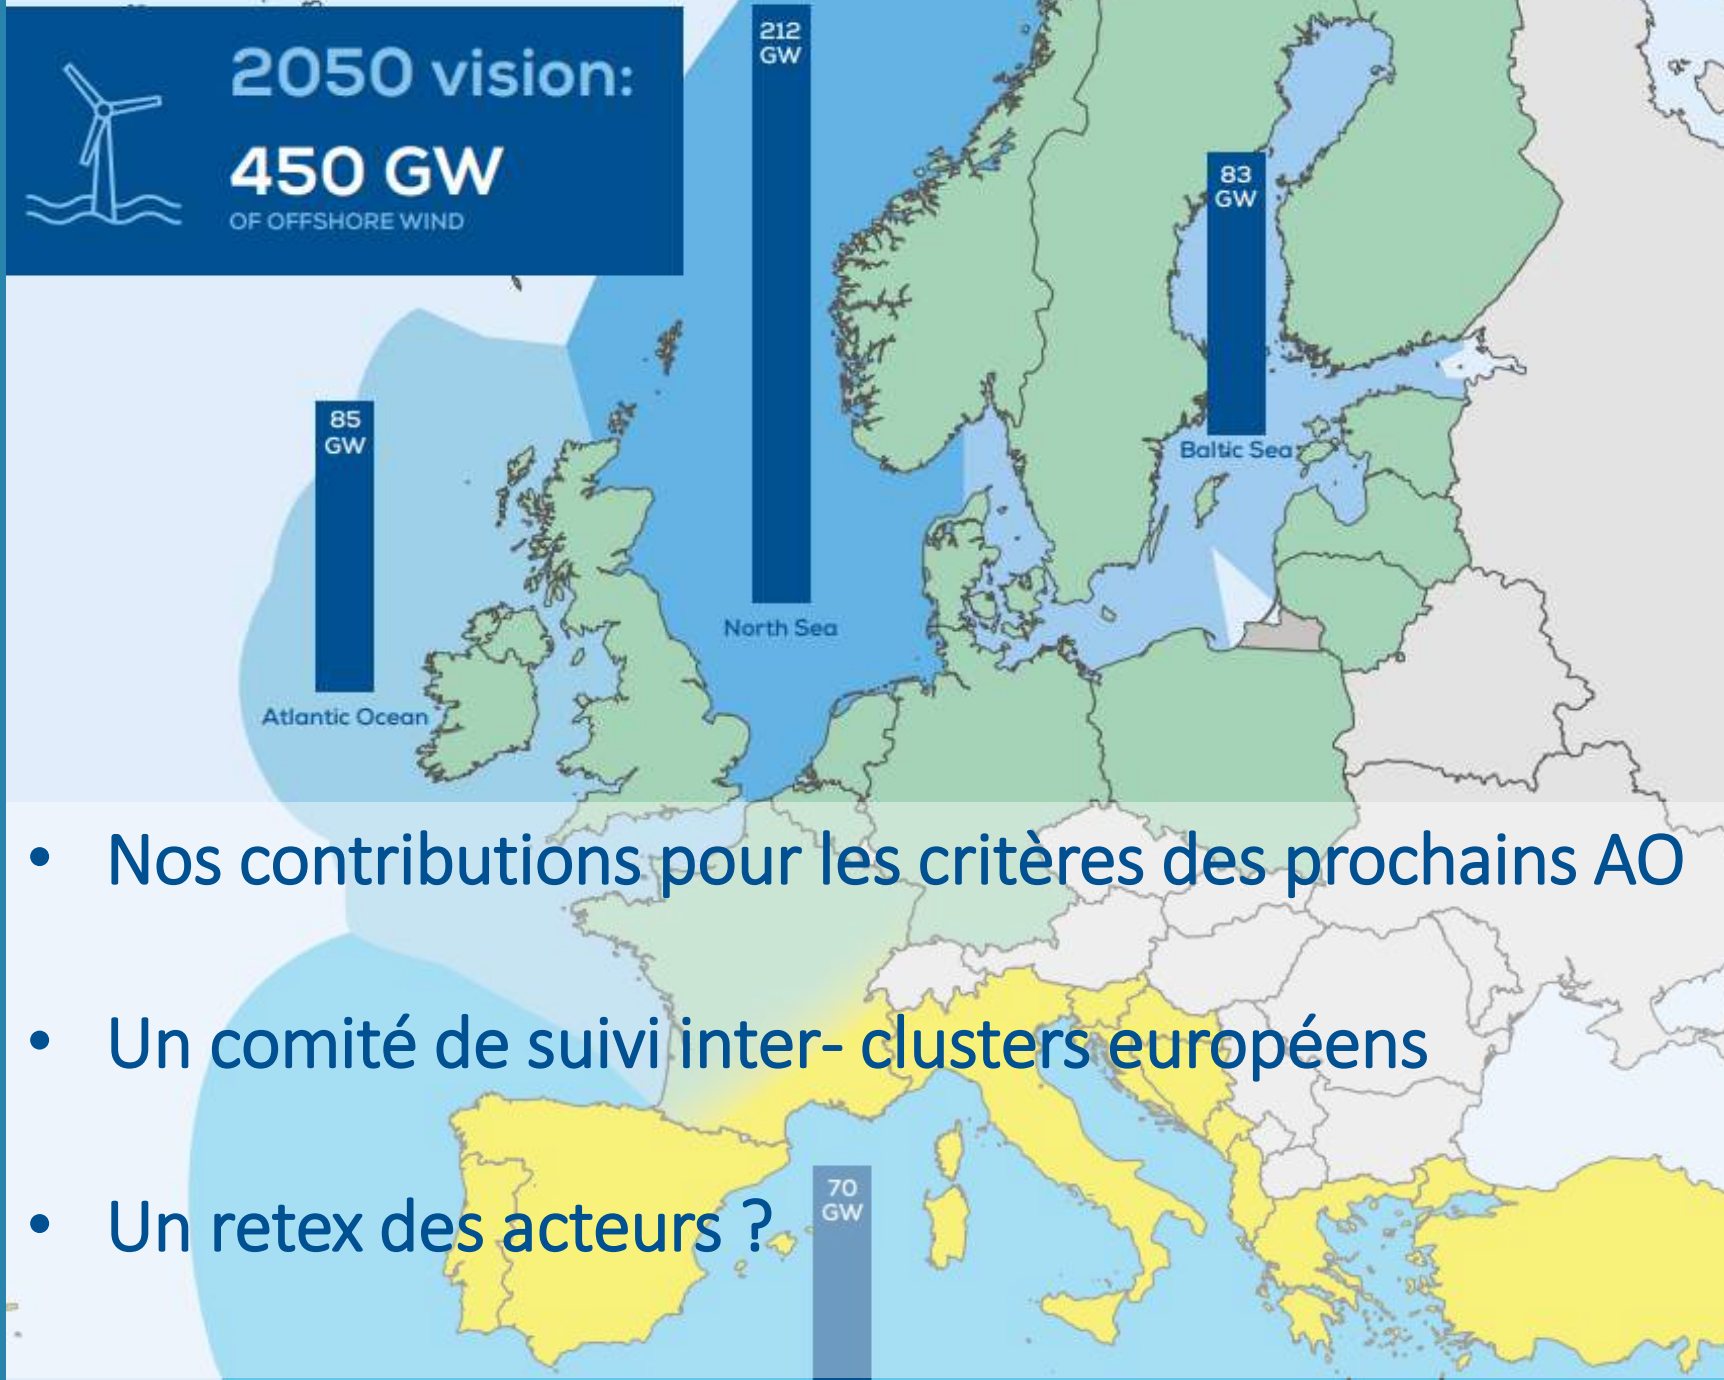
2050 vision:
450 GW
OF OFFSHORE WIND

212 GW
North Sea

83 GW
Baltic Sea

85 GW
Atlantic Ocean

70 GW

• Nos contributions pour les critères des prochains AO

• Un comité de suivi inter- clusters européens

• Un retex des acteurs ?